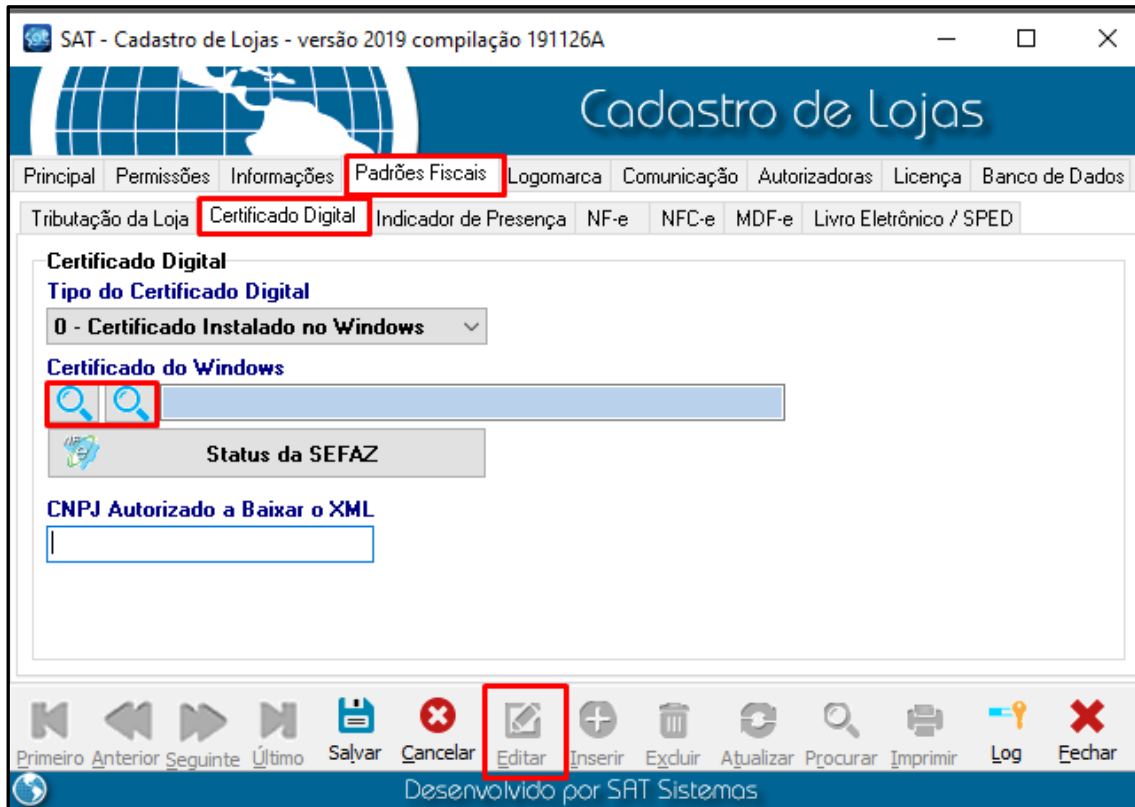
SAT - Cadastro de Lojas - versão 2019 compilação 191126A

Cadastro de Lojas

Principal | Permissões | Informações | Padrões Fiscais | Logomarca | Comunicação | Autorizadoras | Licença | Banco de Dados

Tributação da Loja | Certificado Digital | Indicador de Presença | NF-e | NFC-e | MDF-e | Livro Eletrônico / SPED

Certificado Digital

Tipo do Certificado Digital

0 - Certificado Instalado no Windows

Certificado do Windows

Status da SEFAZ

CNPJ Autorizado a Baixar o XML

Primeiro Anterior Seguinte Último Salvar Cancelar Editar Inserir Excluir Atualizar Procurar Imprimir Log Fechar

Desenvolvido por SAT Sistemas